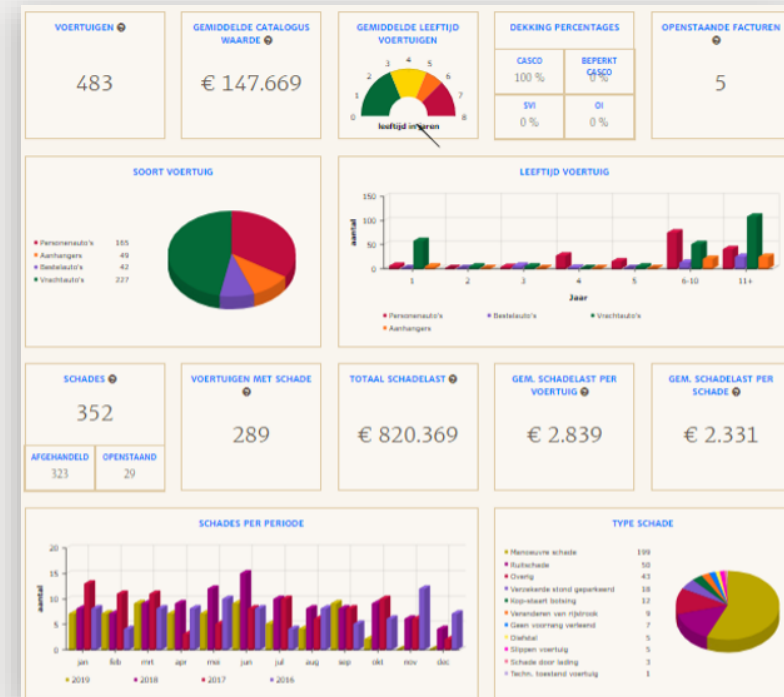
VOERTUIGEN

483

GEMIDDELDE CATALOGUS WAARDE

€ 147.669

GEMIDDELDE LEEFTIJD VOERTUIGEN

0 1 2 3 4 5 6 7 8

leeftijd in jaren

DEKKING PERCENTAGES

| CASCO | BEPERKT CASCO |
|---|---|
| 100 % | 0 % |
| SVI | OI |
| 0 % | 0 % |

OPENSTAANDE FACTUREN

5

SOORT VOERTUIG

Personenauto's 165
Aanhangers 49
Bestelauto's 42
Vrachtauto's 227

LEEFTIJD VOERTUIG

150 100 50 0

aantal

1 2 3 4 5 6-10 11+

Jaar

Personenauto's Bestelauto's Vrachtauto's Aanhangers

SCHADES

352

| AFGEHANDELD | OPENSTAAND |
|---|---|
| 323 | 29 |

VOERTUIGEN MET SCHADE

289

TOTAAL SCHADELAST

€ 820.369

GEM. SCHADELAST PER VOERTUIG

€ 2.839

GEM. SCHADELAST PER SCHADE

€ 2.331

SCHADES PER PERIODE

20 18 16 14 12 10 8 6 4 2 0

aantal

jan feb mrt apr mei jun jul aug sep okt nov dec

2019 2018 2017 2016

TYPE SCHADE

Manoeuvre schade 199
Ruitschade 50
Overig 43
Verzekerde stond geparkeerd 18
Kop-staart botsing 12
Verandering van rijstrook 9
Geen voorrang verleend 7
Diefstal 5
Slippen voertuig 5
Schade door lading 3
Techn. toestand voertuig 1